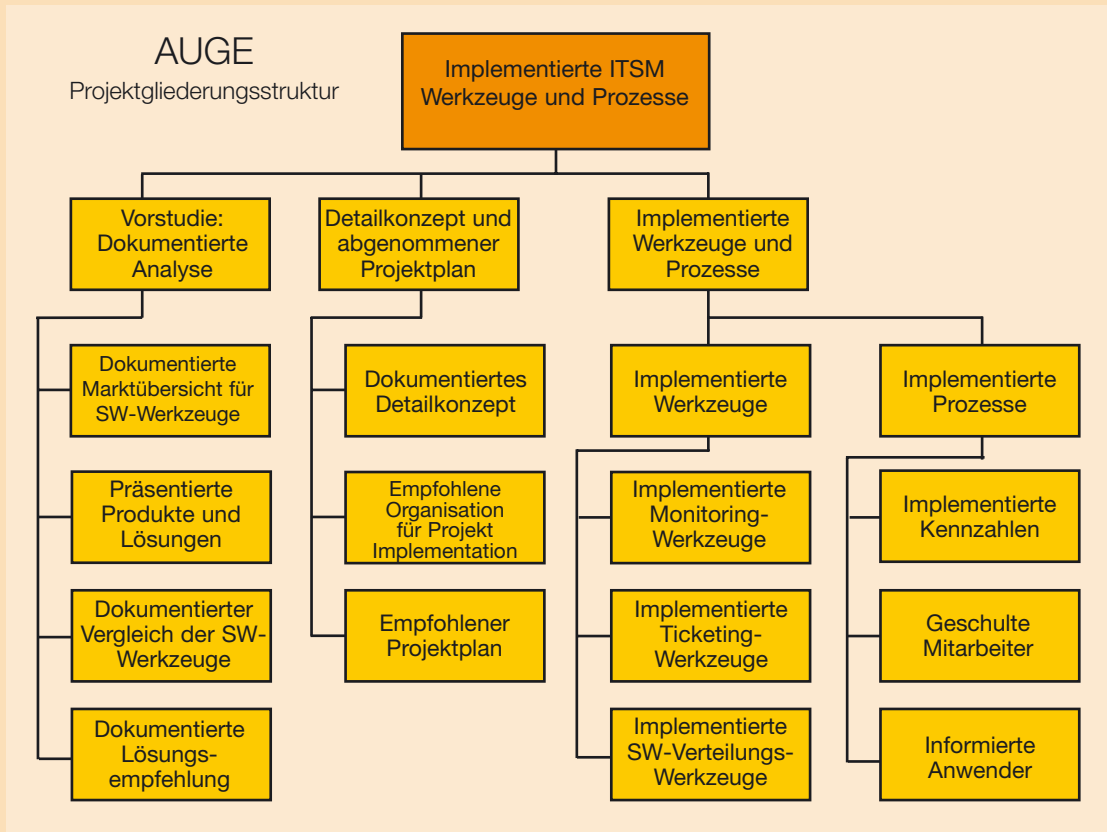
AUGE
Projektgliederungsstruktur

Implementierte ITSM Werkzeuge und Prozesse

Vorstudie: Dokumentierte Analyse

Dokumentierte Marktübersicht für SW-Werkzeuge

Präsentierte Produkte und Lösungen

Dokumentierter Vergleich der SW-Werkzeuge

Dokumentierte Lösungsempfehlung

Detailkonzept und abgenommener Projektplan

Dokumentiertes Detailkonzept

Empfohlene Organisation für Projekt Implementation

Empfohlener Projektplan

Implementierte Werkzeuge und Prozesse

Implementierte Werkzeuge

Implementierte Monitoring-Werkzeuge

Implementierte Ticketing-Werkzeuge

Implementierte SW-Verteilungs-Werkzeuge

Implementierte Prozesse

Implementierte Kennzahlen

Geschulte Mitarbeiter

Informierte Anwender